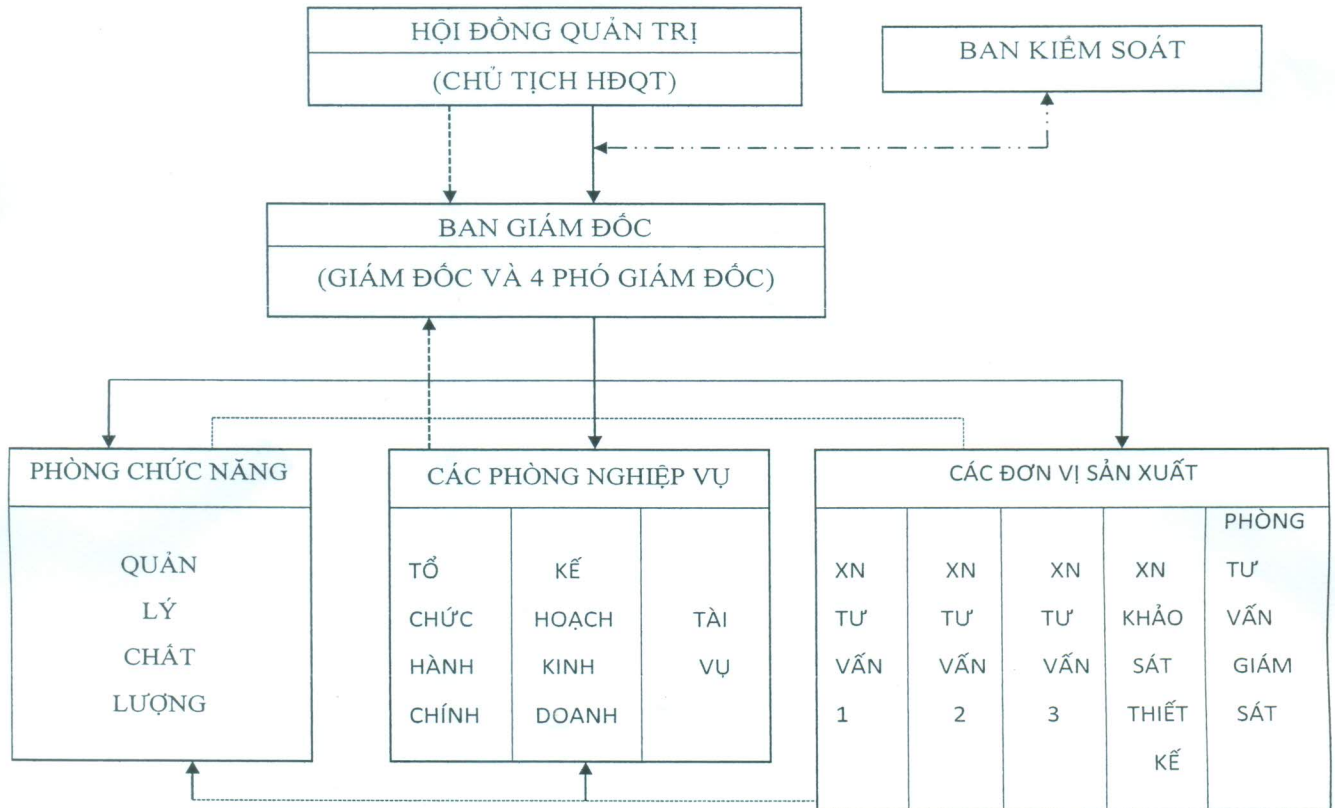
HỘI ĐỒNG QUẢN TRỊ
(CHỦ TỊCH HĐQT)

BAN KIỂM SOÁT

BAN GIÁM ĐỐC
(GIÁM ĐỐC VÀ 4 PHÓ GIÁM ĐỐC)

PHÒNG CHỨC NĂNG

QUẢN LÝ CHẤT LƯỢNG

CÁC PHÒNG NGHIỆP VỤ

| TỔ CHỨC HÀNH CHÍNH | KẾ HOẠCH KINH DOANH | TÀI VỤ |
|---|---|---|

CÁC ĐƠN VỊ SẢN XUẤT

| XN TƯ VẤN 1 | XN TƯ VẤN 2 | XN TƯ VẤN 3 | XN KHẢO SÁT THIẾT KẾ | PHÒNG TƯ VẤN GIÁM SÁT |
|---|---|---|---|---|